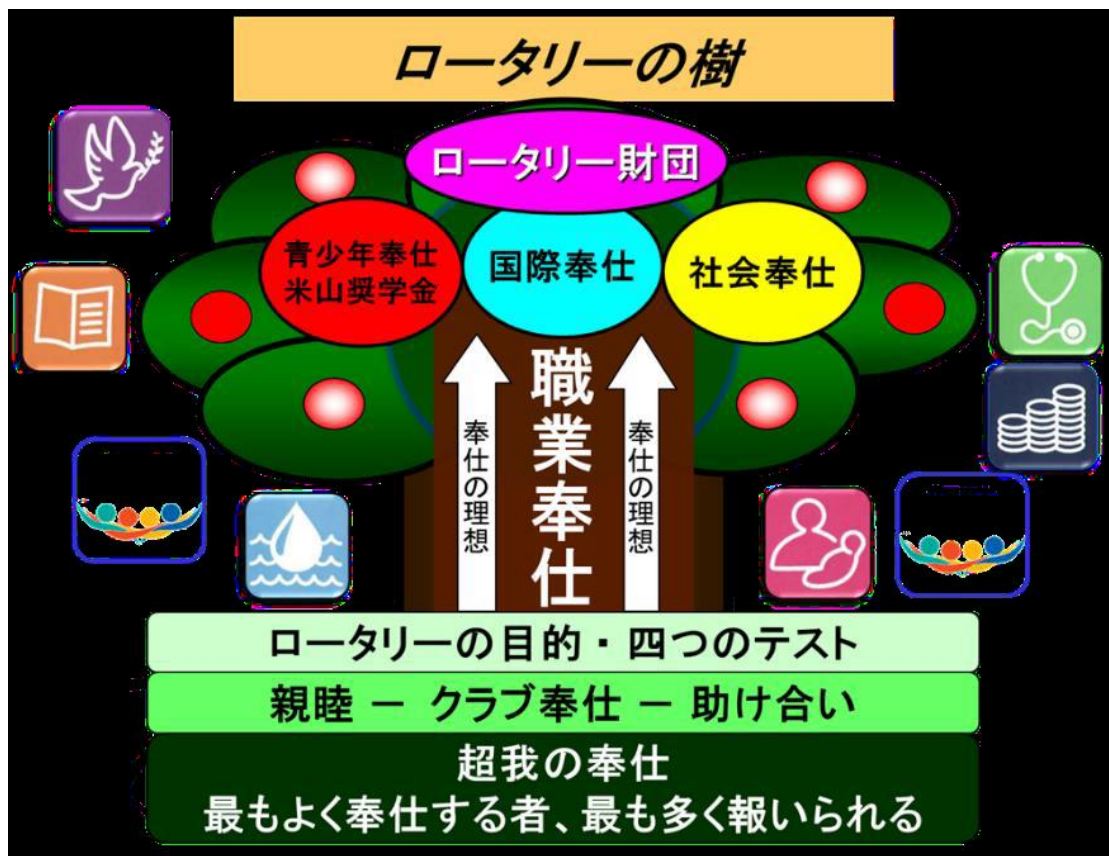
ロータリーの樹

ロータリー財団

青少年奉仕
米山奨学金

国際奉仕

社会奉仕

奉仕の理想

職業奉仕

奉仕の理想

ロータリーの目的・四つのテスト

親睦 ー クラブ奉仕 ー 助け合い

超我の奉仕
最もよく奉仕する者、最も多く報いられる